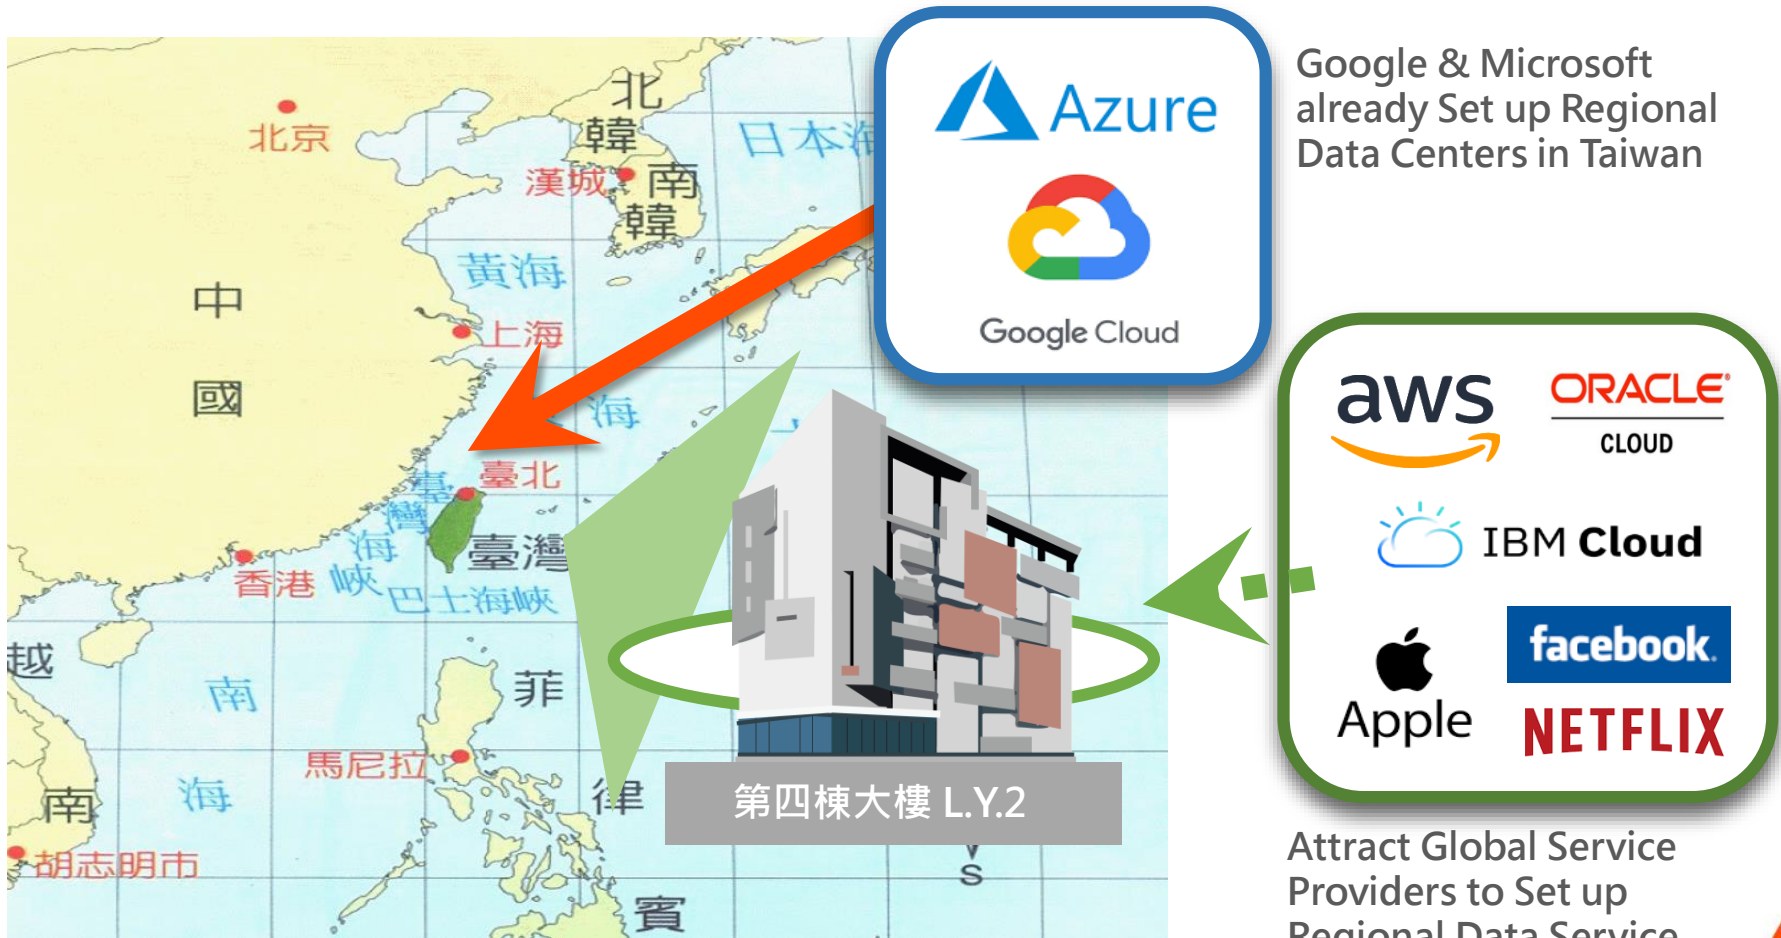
北京

北

韓

日本海

漢城

南

韓

黃海

中

上海

國

海

臺北

臺

灣

海

峽

臺灣

香港

巴士海峽

越

南

菲

馬尼拉

南

海

律

胡志明市

賓

S

Azure

Google Cloud

Google & Microsoft already Set up Regional Data Centers in Taiwan

aws

ORACLE CLOUD

IBM Cloud

Apple

facebook

NETFLIX

第四棟大樓 L.Y.2

Attract Global Service Providers to Set up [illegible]